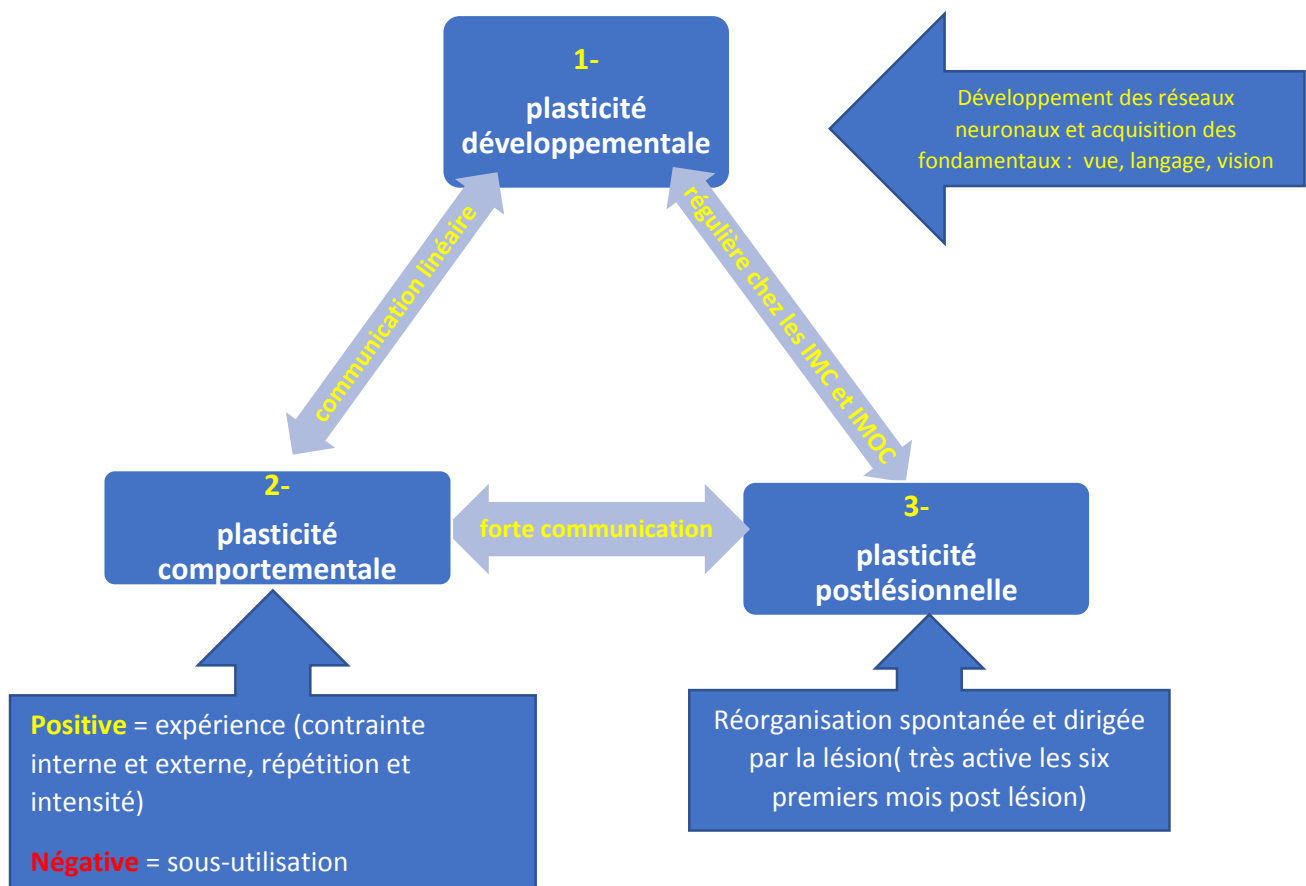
1-

plasticité développementale

Développement des réseaux neuronaux et acquisition des fondamentaux : vue, langage, vision

communication linéaire

régulière chez les IMC et IMOC

2-

plasticité comportementale

forte communication

3-

plasticité postlésionnelle

Positive = expérience (contrainte interne et externe, répétition et intensité)

Négative = sous-utilisation

Réorganisation spontanée et dirigée par la lésion( très active les six premiers mois post lésion)